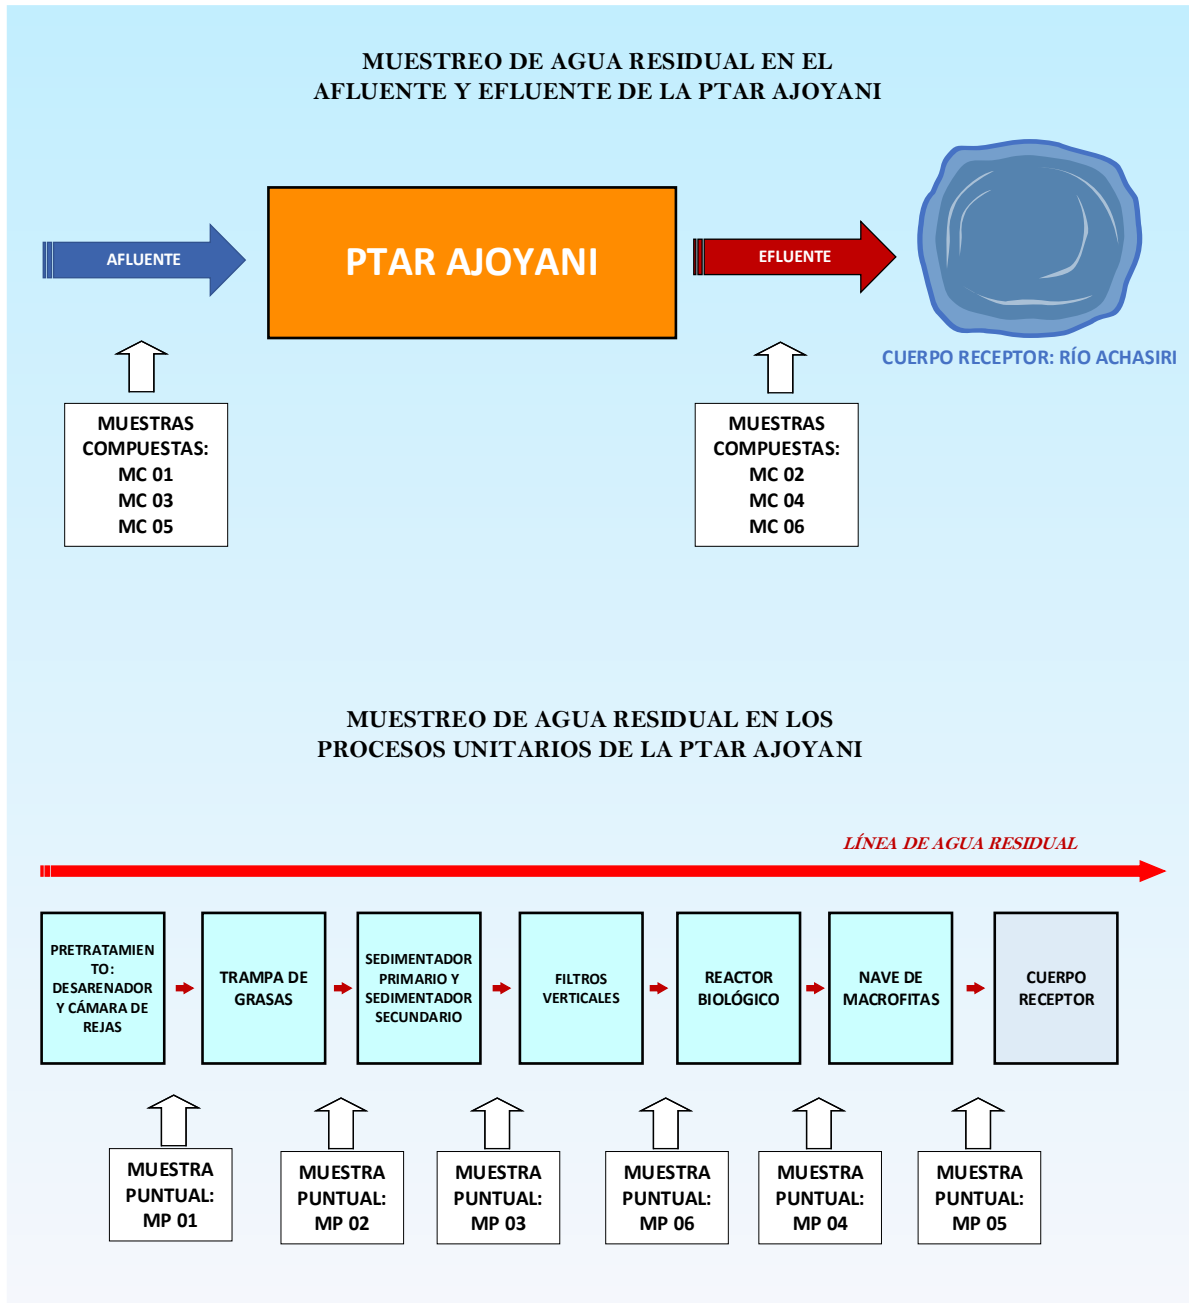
MUESTREO DE AGUA RESIDUAL EN EL AFLUENTE Y EFLUENTE DE LA PTAR AJOYANI

AFLUENTE

PTAR AJOYANI

EFLUENTE

CUERPO RECEPTOR: RÍO ACHASIRI

MUESTRAS COMPUESTAS: MC 01 MC 03 MC 05

MUESTRAS COMPUESTAS: MC 02 MC 04 MC 06

MUESTREO DE AGUA RESIDUAL EN LOS PROCESOS UNITARIOS DE LA PTAR AJOYANI

LÍNEA DE AGUA RESIDUAL

PRETRATAMIENTO: DESARENADOR Y CÁMARA DE REJAS

TRAMPA DE GRASAS

SEDIMENTADOR PRIMARIO Y SEDIMENTADOR SECUNDARIO

FILTROS VERTICALES

REACTOR BIOLÓGICO

NAVE DE MACROFITAS

CUERPO RECEPTOR

MUESTRA PUNTUAL: MP 01

MUESTRA PUNTUAL: MP 02

MUESTRA PUNTUAL: MP 03

MUESTRA PUNTUAL: MP 06

MUESTRA PUNTUAL: MP 04

MUESTRA PUNTUAL: MP 05